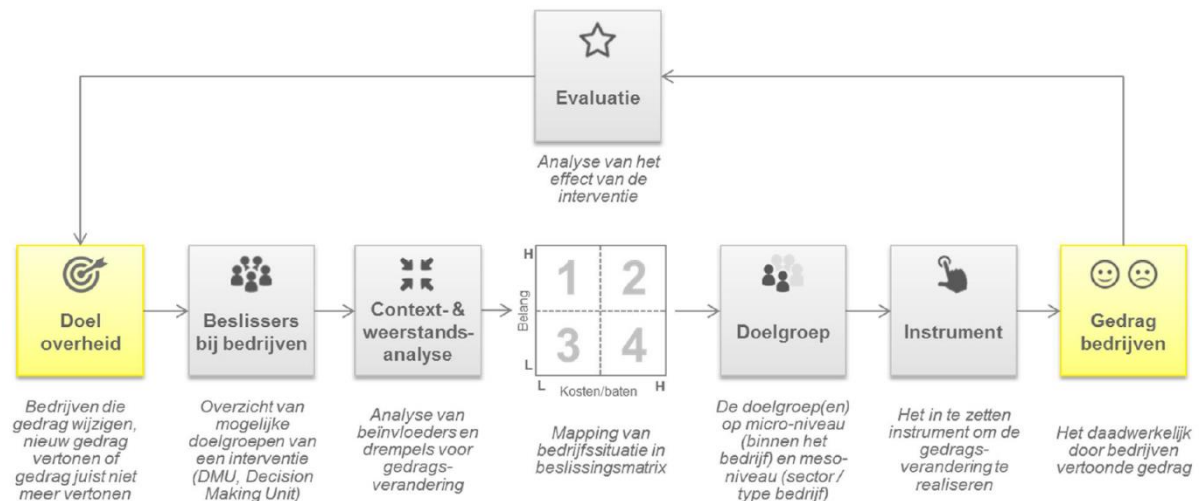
Evaluatie

Analyse van het effect van de interventie

Doel overheid

Bedrijven die gedrag wijzigen, nieuw gedrag vertonen of gedrag juist niet meer vertonen

Beslissers bij bedrijven

Overzicht van mogelijke doelgroepen van een interventie (DMU, Decision Making Unit)

Context- & weerstandsanalyse

Analyse van beïnvloeders en drempels voor gedragsverandering

H

Belang

L

| 1 | 2 |
|---|---|
| 3 | 4 |

L Kosten/baten H

Mapping van bedrijfssituatie in beslissingsmatrix

Doelgroep

De doelgroep(en) op micro-niveau (binnen het bedrijf) en mesoniveau (sector / type bedrijf)

Instrument

Het in te zetten instrument om de gedragsverandering te realiseren

Gedrag bedrijven

Het daadwerkelijk door bedrijven vertoonde gedrag